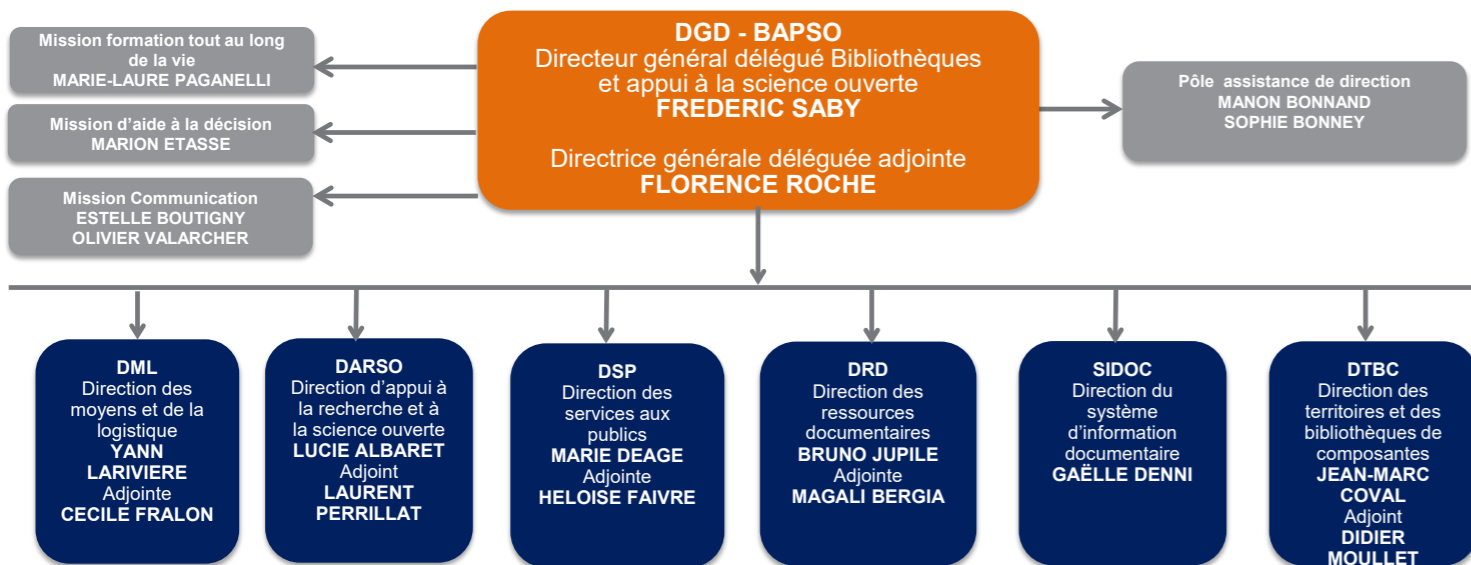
DGD - BAPSO
Directeur général délégué Bibliothèques et appui à la science ouverte
FREDERIC SABY

Directrice générale déléguée adjointe
FLORENCE ROCHE

Mission formation tout au long de la vie
MARIE-LAURE PAGANELLI

Mission d'aide à la décision
MARION ETASSE

Mission Communication
ESTELLE BOUTIGNY
OLIVIER VALARCHER

Pôle assistance de direction
MANON BONNAND
SOPHIE BONNEY

DML
Direction des moyens et de la logistique
YANN LARIVIERE
Adjointe
CECILE FRALON

DARSO
Direction d'appui à la recherche et à la science ouverte
LUCIE ALBARET
Adjoint
LAURENT PERRILLAT

DSP
Direction des services aux publics
MARIE DEAGE
Adjointe
HELOISE FAIVRE

DRD
Direction des ressources documentaires
BRUNO JUPILE
Adjointe
MAGALI BERGIA

SIDOC
Direction du système d'information documentaire
GAËLLE DENNI

DTBC
Direction des territoires et des bibliothèques de composantes
JEAN-MARC COVAL
Adjoint
DIDIER MOULLET